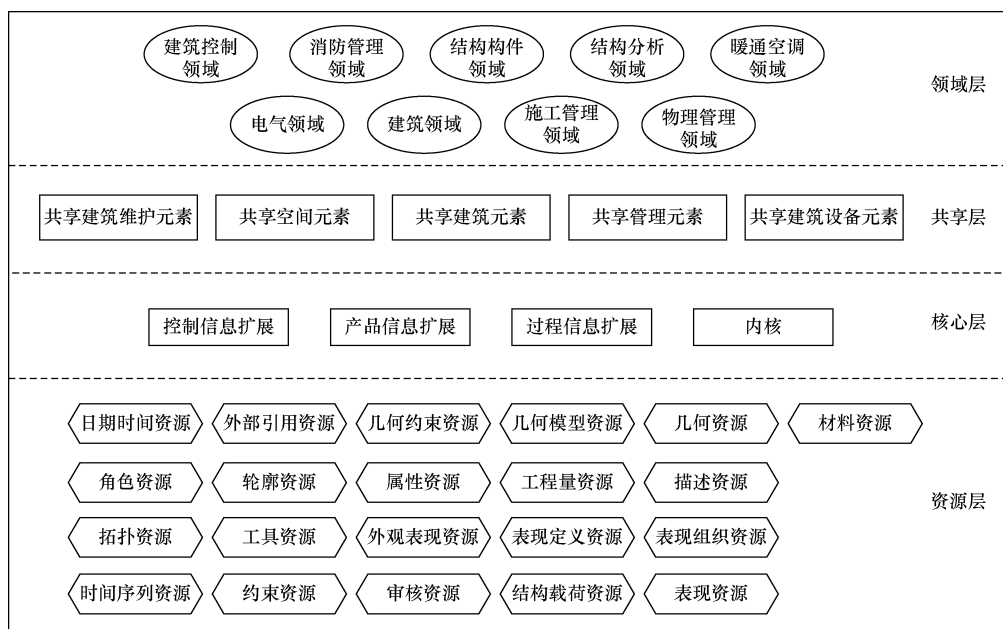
建筑控制领域
消防管理领域
结构构件领域
结构分析领域
暖通空调领域
领域层
电气领域
建筑领域
施工管理领域
物理管理领域

共享建筑维护元素
共享空间元素
共享建筑元素
共享管理元素
共享建筑设备元素
共享层

控制信息扩展
产品信息扩展
过程信息扩展
内核
核心层

日期时间资源
外部引用资源
几何约束资源
几何模型资源
几何资源
材料资源
角色资源
轮廓资源
属性资源
工程量资源
描述资源
资源层
拓扑资源
工具资源
外观表现资源
表现定义资源
表现组织资源
时间序列资源
约束资源
审核资源
结构载荷资源
表现资源